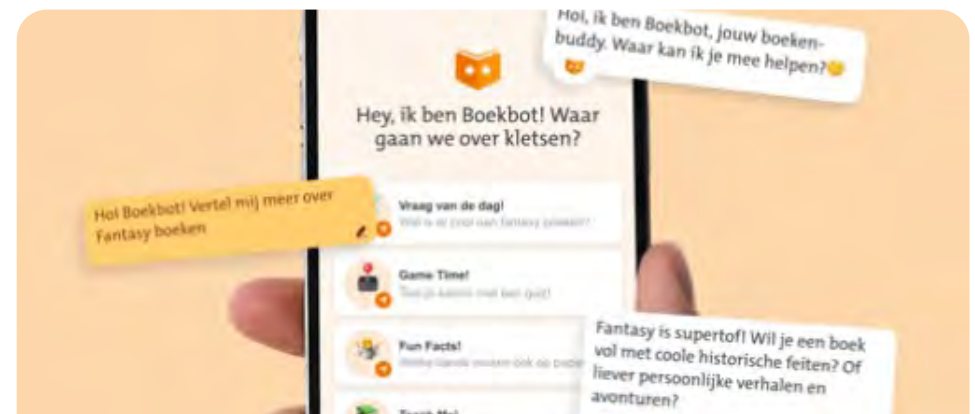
Hoi, ik ben Boekbot, jouw boekenbuddy. Waar kan ik je mee helpen?

Hey, ik ben Boekbot! Waar gaan we over kletsen?

Hoi Boekbot! Vertel mij meer over Fantasy boeken

Vraag van de dag!
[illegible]

Game Time!
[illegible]

Fun Facts!
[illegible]

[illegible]

Fantasy is supertof! Wil je een boek vol met coole historische feiten? Of liever persoonlijke verhalen en avonturen?